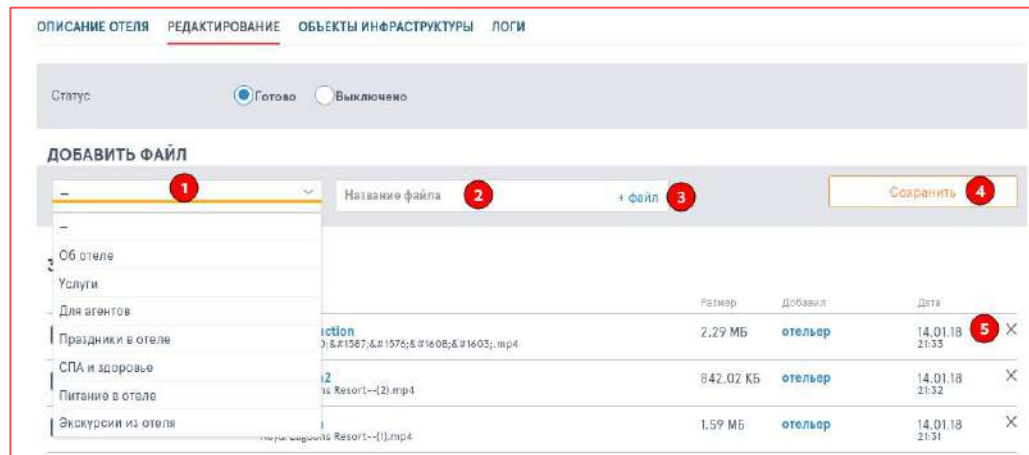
ОПИСАНИЕ ОТЕЛЯ РЕДАКТИРОВАНИЕ ОБЬЕКТЫ ИНФРАСТРУКТУРЫ ЛОГИ

Статус Готово Выключено

ДОБАВИТЬ ФАЙЛ

– 1 Название файла 2 + файл 3 Сохранить 4

–
Об отеле
Услуги
Для агентов
Праздники в отеле
СПА и здоровье
Питание в отеле
Экскурсии из отеля

З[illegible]

| | Размер | Добавил | Дата | |
|---|---|---|---|---|
| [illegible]ction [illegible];&#1587;&#1576;&#1608;&#1603;.mp4 | 2.29 МБ | отельер | 14.01.18 21:33 | 5 × |
| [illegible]2 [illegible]s Resort--(2).mp4 | 842.02 КБ | отельер | 14.01.18 21:32 | × |
| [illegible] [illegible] Lagoons Resort--(1).mp4 | 1.59 МБ | отельер | 14.01.18 21:31 | × |